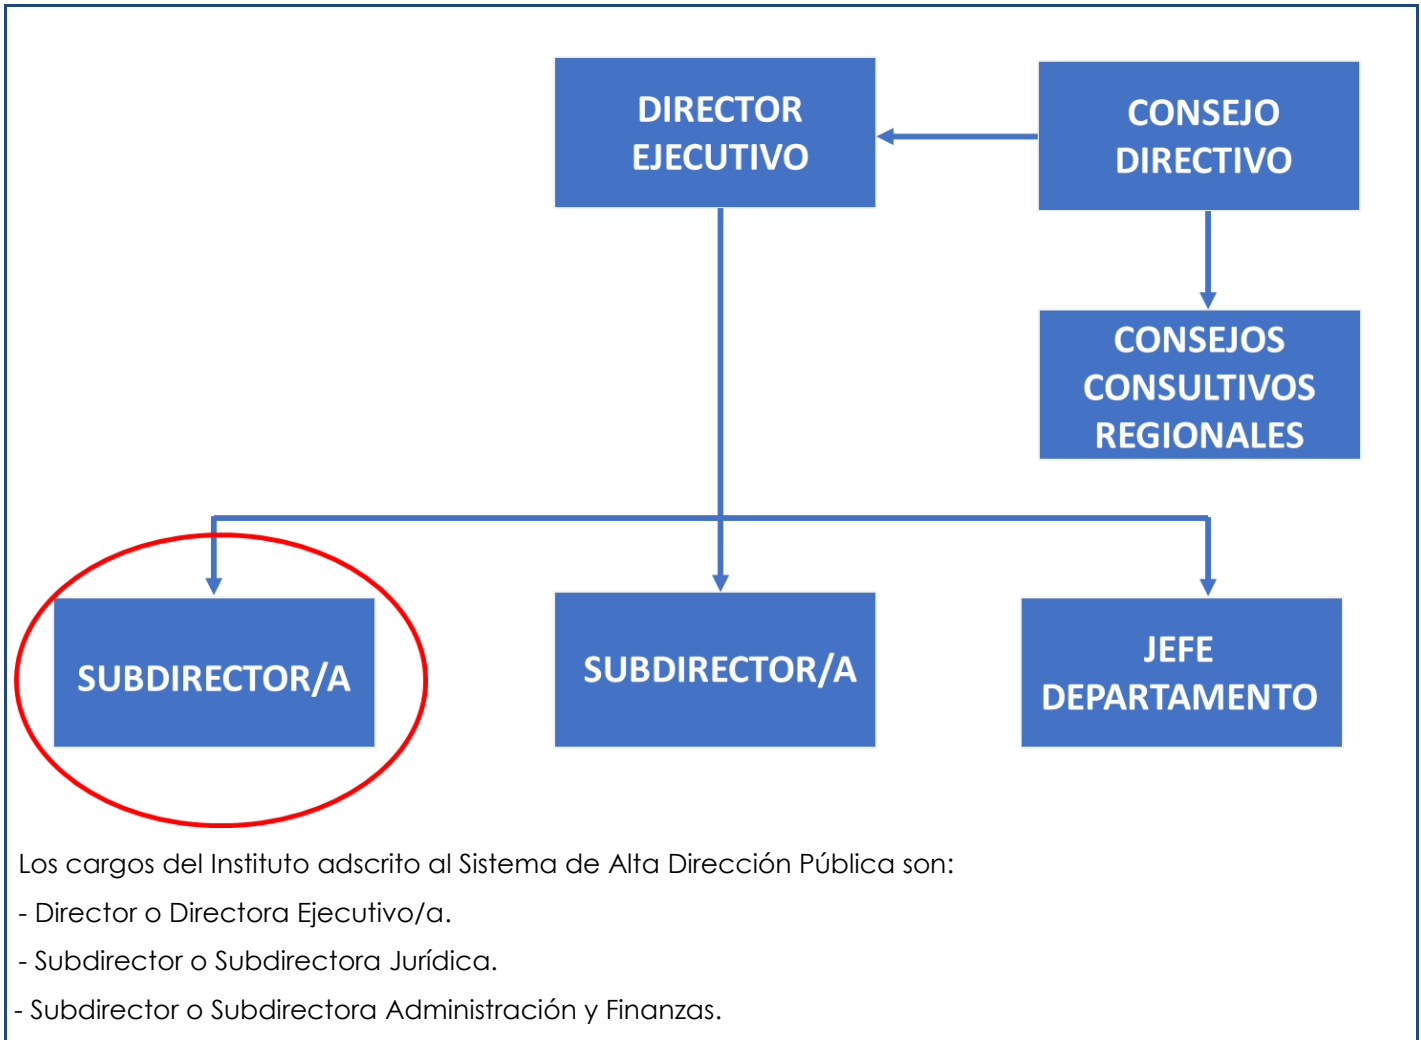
DIRECTOR EJECUTIVO

CONSEJO DIRECTIVO

CONSEJOS CONSULTIVOS REGIONALES

SUBDIRECTOR/A

SUBDIRECTOR/A

JEFE DEPARTAMENTO

Los cargos del Instituto adscrito al Sistema de Alta Dirección Pública son:

- Director o Directora Ejecutivo/a.

- Subdirector o Subdirectora Jurídica.

- Subdirector o Subdirectora Administración y Finanzas.